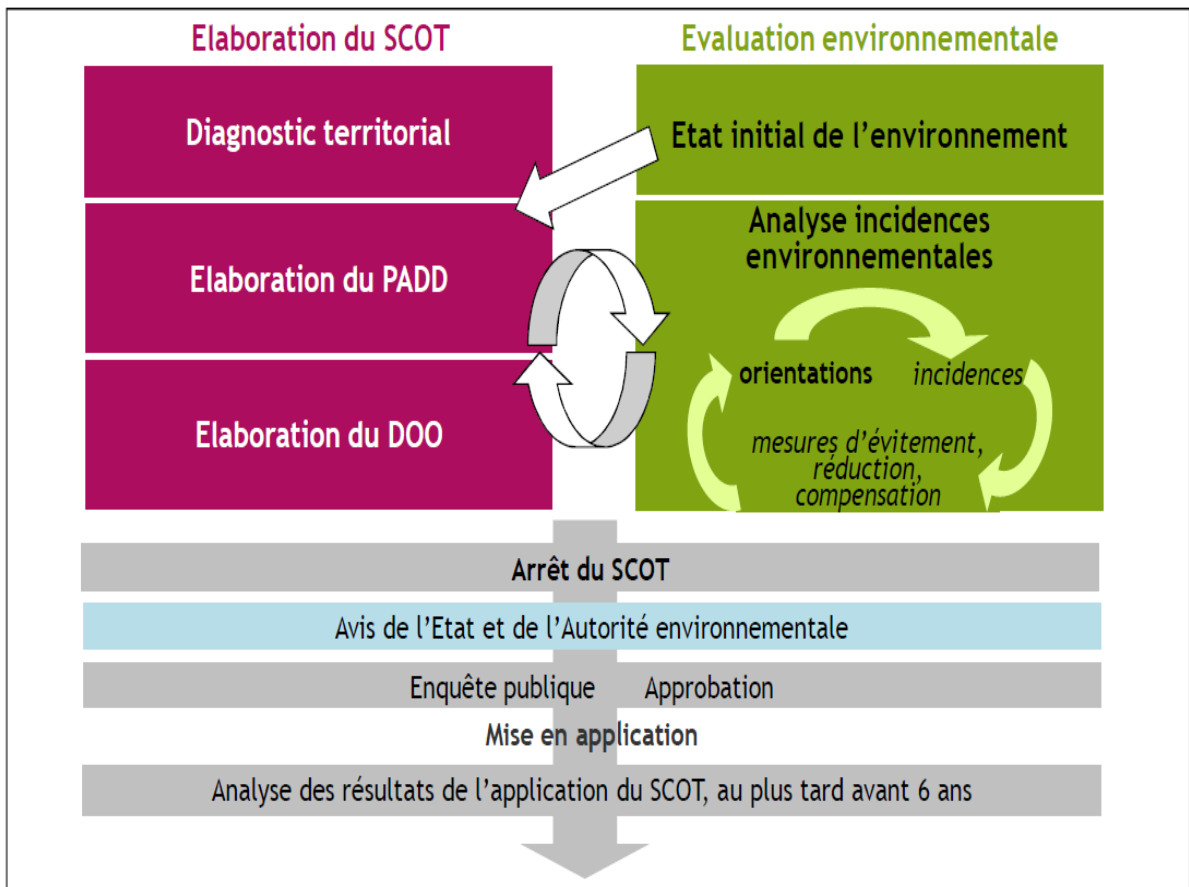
Elaboration du SCOT

Evaluation environnementale

Diagnostic territorial

Etat initial de l'environnement

Elaboration du PADD

Analyse incidences environnementales

orientations

incidences

mesures d'évitement, réduction, compensation

Elaboration du DOO

Arrêt du SCOT

Avis de l'Etat et de l'Autorité environnementale

Enquête publique Approbation

Mise en application

Analyse des résultats de l'application du SCOT, au plus tard avant 6 ans